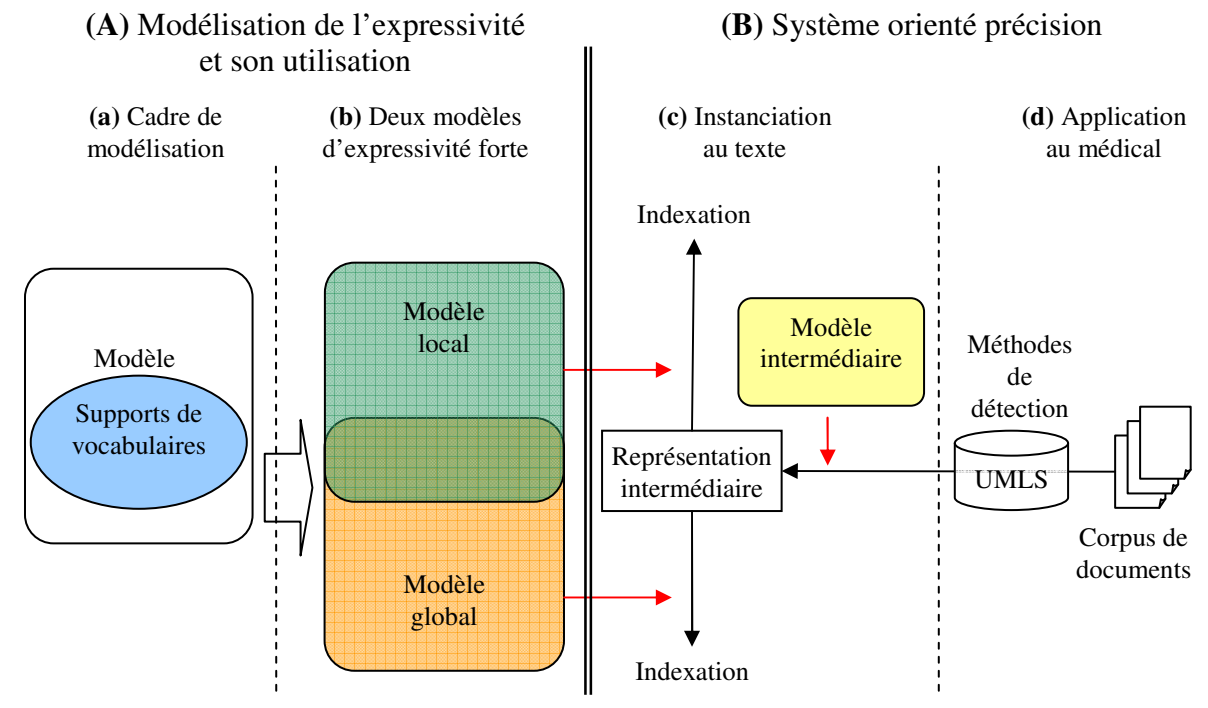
**(A)** Modélisation de l’expressivité et son utilisation

**(B)** Système orienté précision

**(a)** Cadre de modélisation

**(b)** Deux modèles d’expressivité forte

**(c)** Instanciation au texte

**(d)** Application au médical

Modèle

Supports de vocabulaires

Modèle local

Modèle global

Indexation

Modèle intermédiaire

Méthodes de détection

Représentation intermédiaire

UMLS

Corpus de documents

Indexation